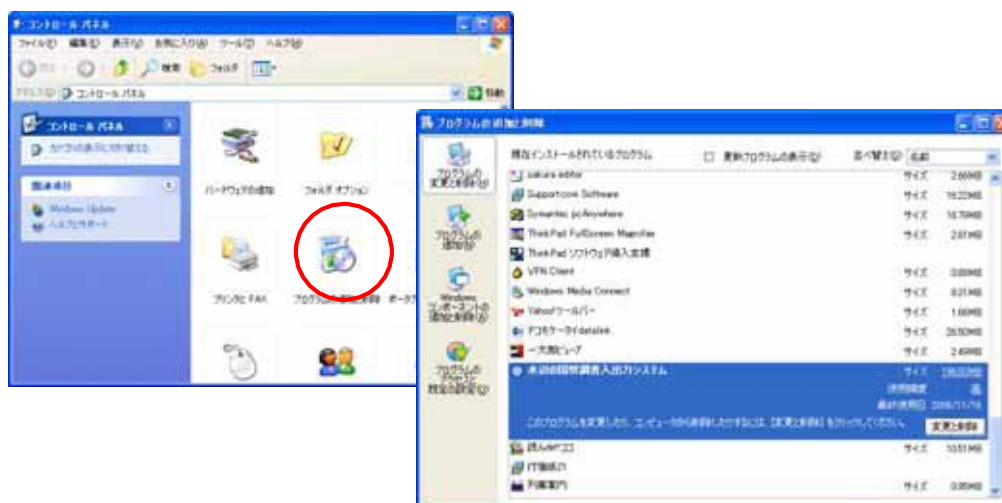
コントロール パネル

ファイル(F) 編集(E) 表示(V) お気に入り(A) ツール(T) ヘルプ(H)

戻る 検索 フォルダ

アドレス(D) コントロール パネル 移動

コントロール パネル

カテゴリの表示に切り替える

関連項目

Windows Update

ヘルプとサポート

ハードウェアの追加

フォルダ オプション

プリンタと FAX

プログラムの追加と削除

ポータブル

プログラムの追加と削除

プログラムの変更と削除(H)

プログラムの追加(N)

Windows コンポーネントの追加と削除(A)

プログラムのアクセスと既定の設定(O)

現在インストールされているプログラム:

更新プログラムの表示(D)

並べ替え(S): 名前

| | | |
|---|---|---|
| sakura editor | サイズ | 2.66MB |
| Supportcom Software | サイズ | 16.22MB |
| Symantec pcAnywhere | サイズ | 16.79MB |
| ThinkPad FullScreen Magnifier | サイズ | 2.81MB |
| ThinkPad ソフトウェア導入支援 | | |
| VPN Client | サイズ | 0.89MB |
| Windows Media Connect | サイズ | 8.21MB |
| Yahoo!ツールバー | サイズ | 1.66MB |
| ドコモケータイdatalink | サイズ | 26.50MB |
| 一太郎ビューア | サイズ | 2.45MB |
| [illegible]システム | サイズ | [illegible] |
| | 使用頻度 | 高 |
| | 最終使用日 | 2006/11/16 |

このプログラムを変更したり、コンピュータから削除したりするには、[変更と削除] をクリックしてください。

変更と削除

| | | |
|---|---|---|
| 読んdeココ | サイズ | 10.51MB |
| IT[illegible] | | |
| 列車案内 | サイズ | 0.85MB |